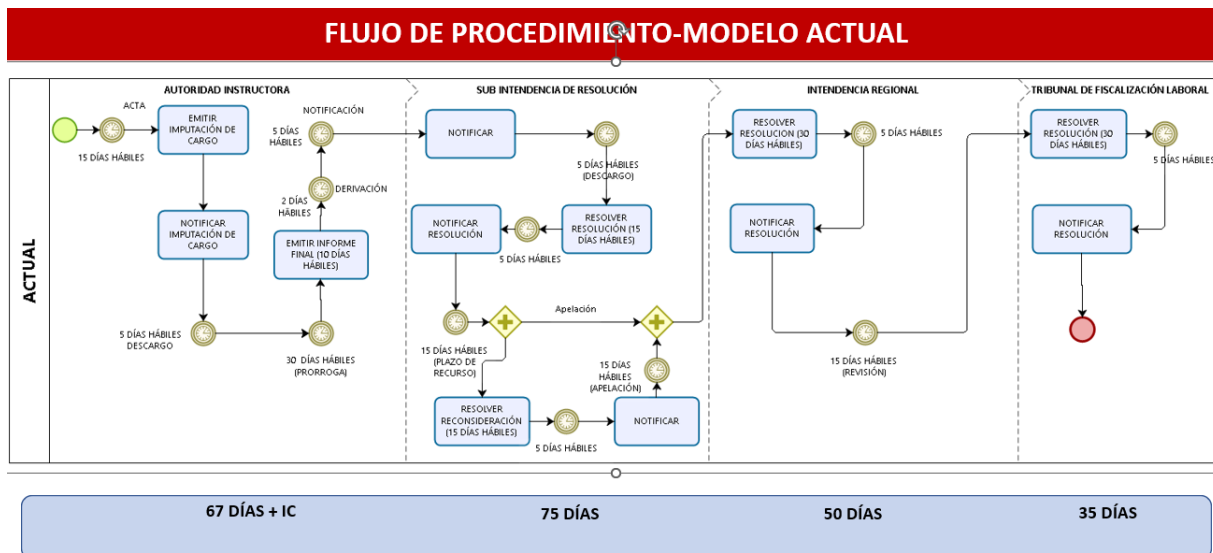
FLUJO DE PROCEDIMIENTO-MODELO ACTUAL

ACTUAL

AUTORIDAD INSTRUCTORA

ACTA

15 DÍAS HÁBILES

EMITIR IMPUTACIÓN DE CARGO

NOTIFICAR IMPUTACIÓN DE CARGO

5 DÍAS HÁBILES DESCARGO

30 DÍAS HÁBILES (PRORROGA)

EMITIR INFORME FINAL (10 DÍAS HÁBILES)

2 DÍAS HÁBILES

DERIVACIÓN

5 DÍAS HÁBILES

NOTIFICACIÓN

SUB INTENDENCIA DE RESOLUCIÓN

NOTIFICAR

5 DÍAS HÁBILES (DESCARGO)

RESOLVER RESOLUCIÓN (15 DÍAS HÁBILES)

5 DÍAS HÁBILES

NOTIFICAR RESOLUCIÓN

15 DÍAS HÁBILES (PLAZO DE RECURSO)

Apelación

RESOLVER RECONSIDERACIÓN (15 DÍAS HÁBILES)

5 DÍAS HÁBILES

NOTIFICAR

15 DÍAS HÁBILES (APELACIÓN)

INTENDENCIA REGIONAL

RESOLVER RESOLUCION (30 DÍAS HÁBILES)

5 DÍAS HÁBILES

NOTIFICAR RESOLUCIÓN

15 DÍAS HÁBILES (REVISIÓN)

TRIBUNAL DE FISCALIZACIÓN LABORAL

RESOLVER RESOLUCIÓN (30 DÍAS HÁBILES)

5 DÍAS HÁBILES

NOTIFICAR RESOLUCIÓN

67 DÍAS + IC

75 DÍAS

50 DÍAS

35 DÍAS